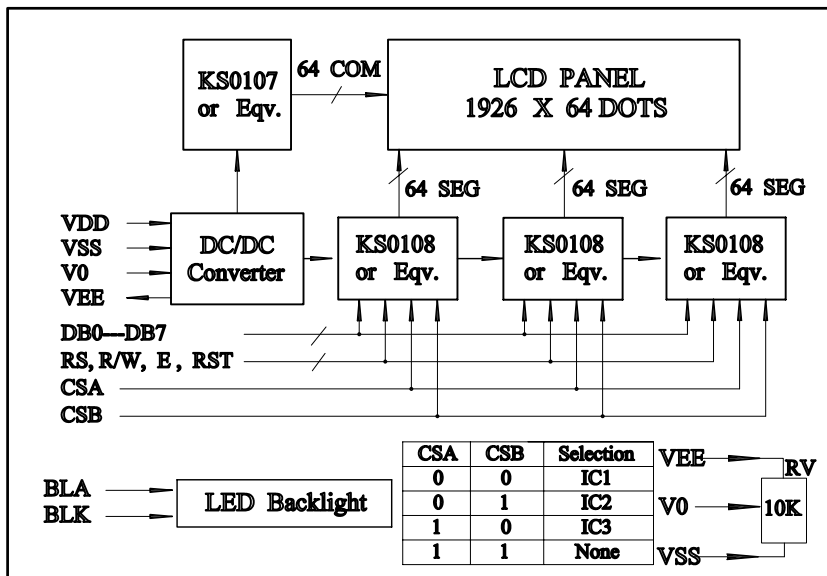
KS0107 or Eqv.

64 COM

LCD PANEL
1926 X 64 DOTS

64 SEG

64 SEG

64 SEG

VDD
VSS
V0
VEE

DC/DC Converter

KS0108 or Eqv.

KS0108 or Eqv.

KS0108 or Eqv.

DB0—DB7
RS, R/W, E, RST
CSA
CSB

BLA
BLK

LED Backlight

| CSA | CSB | Selection |
|---|---|---|
| 0 | 0 | IC1 |
| 0 | 1 | IC2 |
| 1 | 0 | IC3 |
| 1 | 1 | None |

VEE
RV
V0
10K
VSS